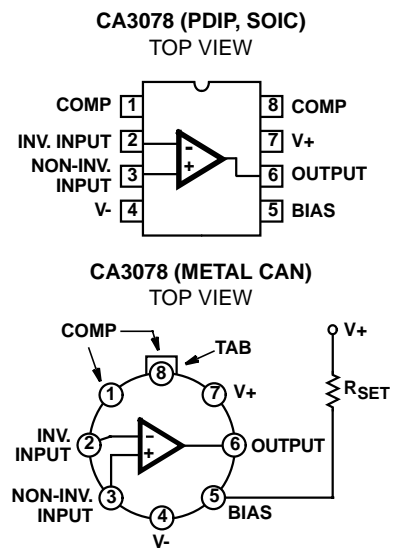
CA3078 (PDIP, SOIC)
TOP VIEW

COMP 1
INV. INPUT 2
NON-INV. INPUT 3
V- 4
8 COMP
7 V+
6 OUTPUT
5 BIAS
-
+

CA3078 (METAL CAN)
TOP VIEW

COMP
TAB
8
1
7 V+
INV. INPUT 2
-
+
6 OUTPUT
NON-INV. INPUT 3
5
BIAS
4
V-
V+
$R_{SET}$